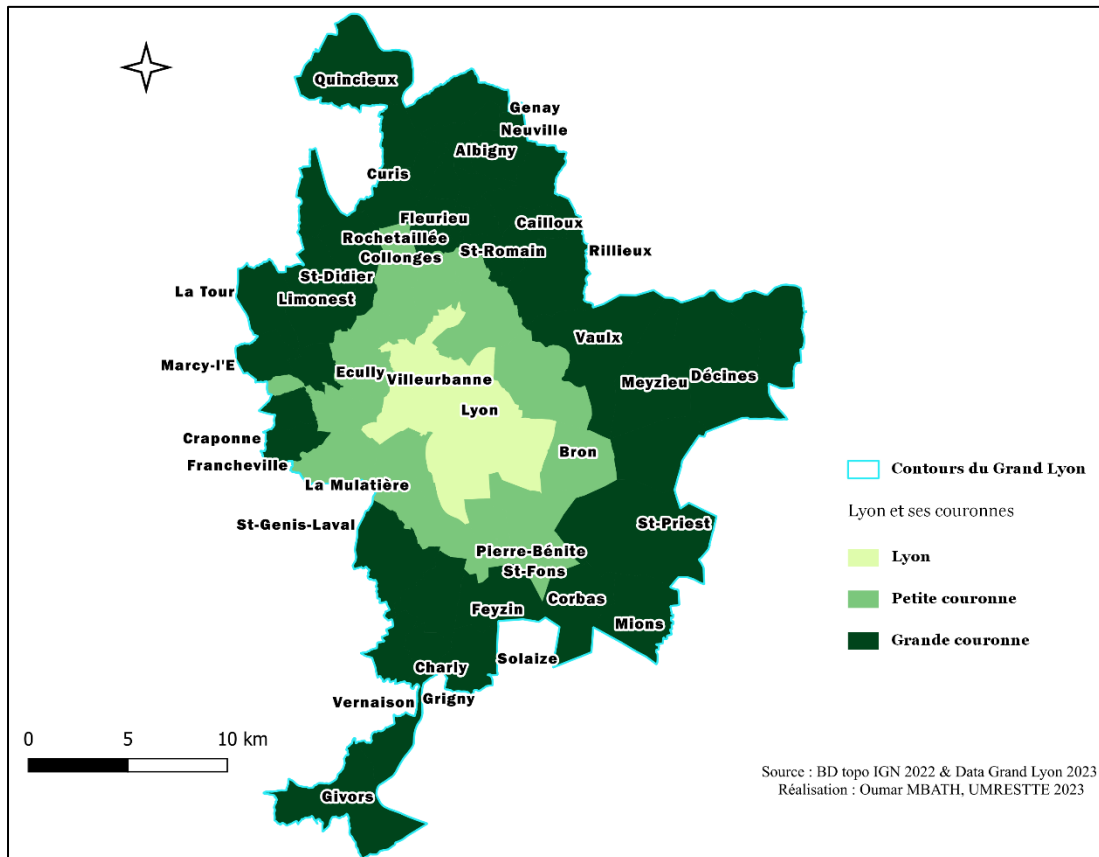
Quincieux
Genay
Neuville
Albigny
Curis
Fleurieu
Cailloux
Rochetaillée
Collonges
St-Romain
Rillieux
St-Didier
La Tour
Limonest
Vaux
Marcy-l'E
Ecully
Villeurbanne
Meyzieu
Décines
Lyon
Craponne
Bron
Francheville
La Mulatière
St-Genis-Laval
St-Priest
Pierre-Bénite
St-Fons
Corbas
Feyzin
Mions
Charly
Solaize
Vernaison
Grigny
Givors

Contours du Grand Lyon

Lyon et ses couronnes

Lyon

Petite couronne

Grande couronne

0 5 10 km

Source : BD topo IGN 2022 & Data Grand Lyon 2023
Réalisation : Oumar MBATH, UMRESTTE 2023